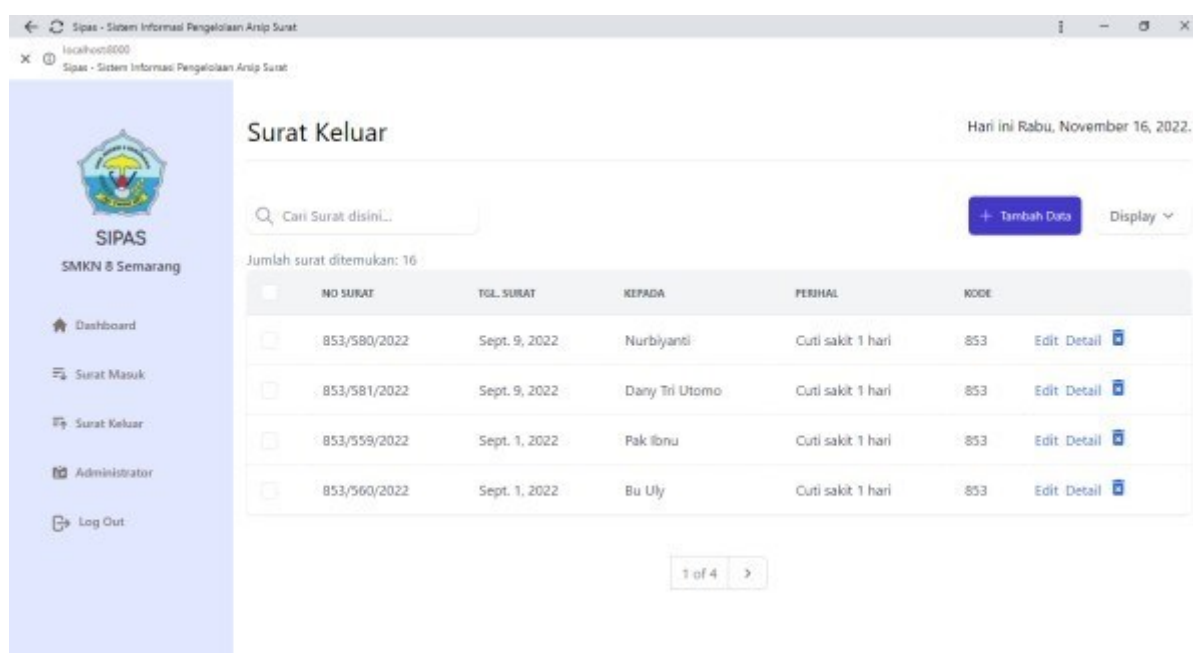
Sipas - Sistem Informasi Pengelolaan Arsip Surat

localhost:8000
Sipas - Sistem Informasi Pengelolaan Arsip Surat

SIPAS
SMKN 8 Semarang

Dashboard
Surat Masuk
Surat Keluar
Administrator
Log Out

Surat Keluar

Hari ini Rabu, November 16, 2022.

Cari Surat disini...

+ Tambah Data

Display

Jumlah surat ditemukan: 16

| | NO SURAT | TGL. SURAT | KEPADA | PERIHAL | KODE | |
|---|---|---|---|---|---|---|
| | 853/580/2022 | Sept. 9, 2022 | Nurbiyanti | Cuti sakit 1 hari | 853 | Edit Detail |
| | 853/581/2022 | Sept. 9, 2022 | Dany Tri Utomo | Cuti sakit 1 hari | 853 | Edit Detail |
| | 853/559/2022 | Sept. 1, 2022 | Pak Ibnu | Cuti sakit 1 hari | 853 | Edit Detail |
| | 853/560/2022 | Sept. 1, 2022 | Bu Uly | Cuti sakit 1 hari | 853 | Edit Detail |

1 of 4